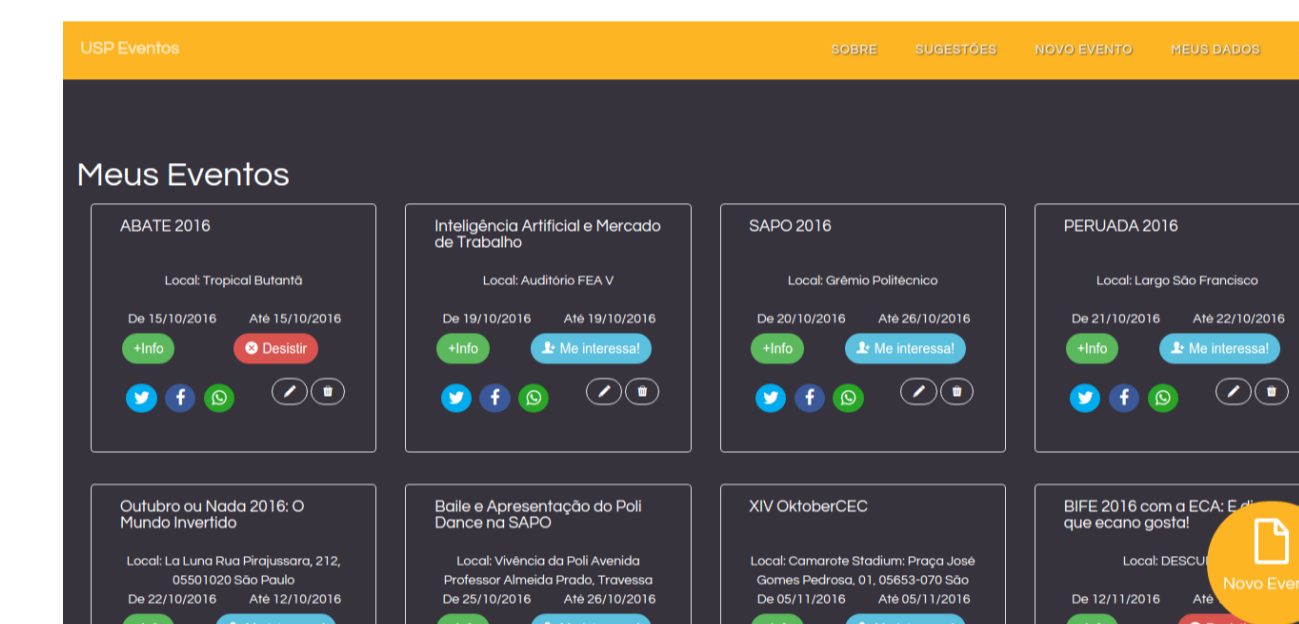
USP Eventos

SOBRE SUGESTÕES NOVO EVENTO MEUS DADOS

Meus Eventos

ABATE 2016

Local: Tropical Butantã

De 15/10/2016 Até 15/10/2016

+Info Desistir

Inteligência Artificial e Mercado de Trabalho

Local: Auditório FEA V

De 19/10/2016 Até 19/10/2016

+Info Me interessa!

SAPO 2016

Local: Grêmio Politécnico

De 20/10/2016 Até 26/10/2016

+Info Me interessa!

PERUADA 2016

Local: Largo São Francisco

De 21/10/2016 Até 22/10/2016

+Info Me interessa!

Outubro ou Nada 2016: O Mundo Invertido

Local: La Luna Rua Pirajussara, 212, 05501020 São Paulo

De 22/10/2016 Até 12/10/2016

Baile e Apresentação do Poli Dance na SAPO

Local: Vivência da Poli Avenida Professor Almeida Prado, Travessa

De 25/10/2016 Até 26/10/2016

XIV OktoberCEC

Local: Camarote Stadium: Praça José Gomes Pedrosa, 01, 05653-070 São

De 05/11/2016 Até 05/11/2016

BIFE 2016 com a ECA: E di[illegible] que ecano gosta!

Local: DESCU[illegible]

De 12/11/2016 Até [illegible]

Novo Eve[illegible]